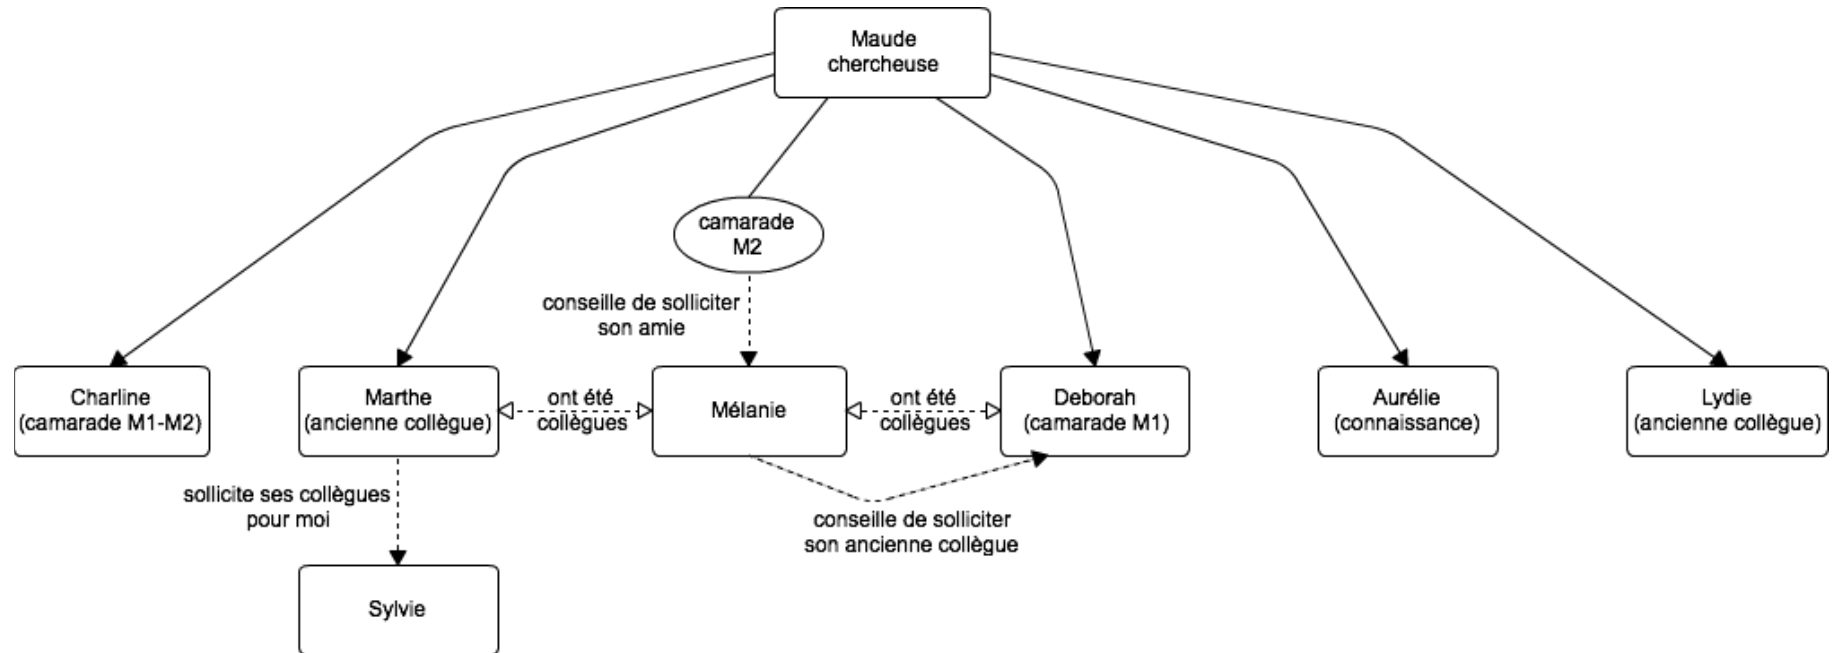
Maude
chercheuse

camarade
M2

conseille de solliciter
son amie

Charline
(camarade M1-M2)

Marthe
(ancienne collègue)

ont été
collègues

Mélanie

ont été
collègues

Deborah
(camarade M1)

Aurélie
(connaissance)

Lydie
(ancienne collègue)

sollicite ses collègues
pour moi

conseille de solliciter
son ancienne collègue

Sylvie